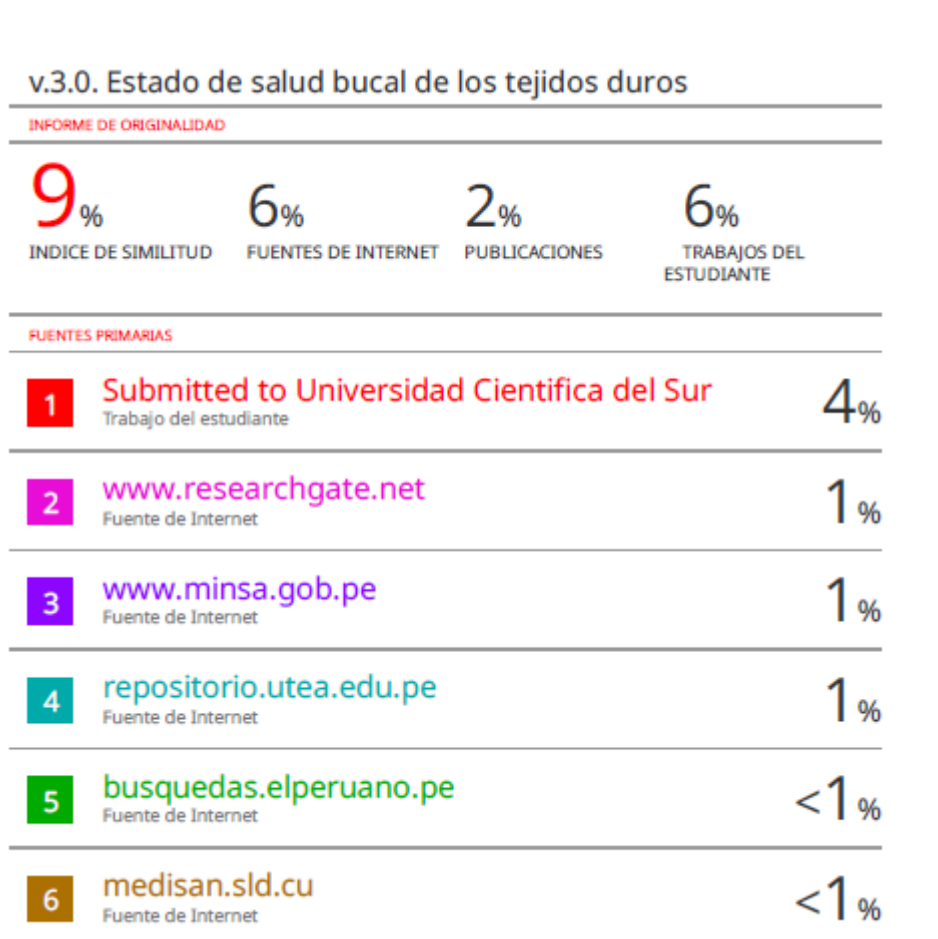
v.3.0. Estado de salud bucal de los tejidos duros

INFORME DE ORIGINALIDAD

9%
INDICE DE SIMILITUD

6%
FUENTES DE INTERNET

2%
PUBLICACIONES

6%
TRABAJOS DEL ESTUDIANTE

FUENTES PRIMARIAS

| | | |
|---|---|---|
| 1 | Submitted to Universidad Cientifica del Sur<br>Trabajo del estudiante | 4% |
| 2 | www.researchgate.net<br>Fuente de Internet | 1% |
| 3 | www.minsa.gob.pe<br>Fuente de Internet | 1% |
| 4 | repositorio.utea.edu.pe<br>Fuente de Internet | 1% |
| 5 | busquedas.elperuano.pe<br>Fuente de Internet | <1% |
| 6 | medisan.sld.cu<br>Fuente de Internet | <1% |